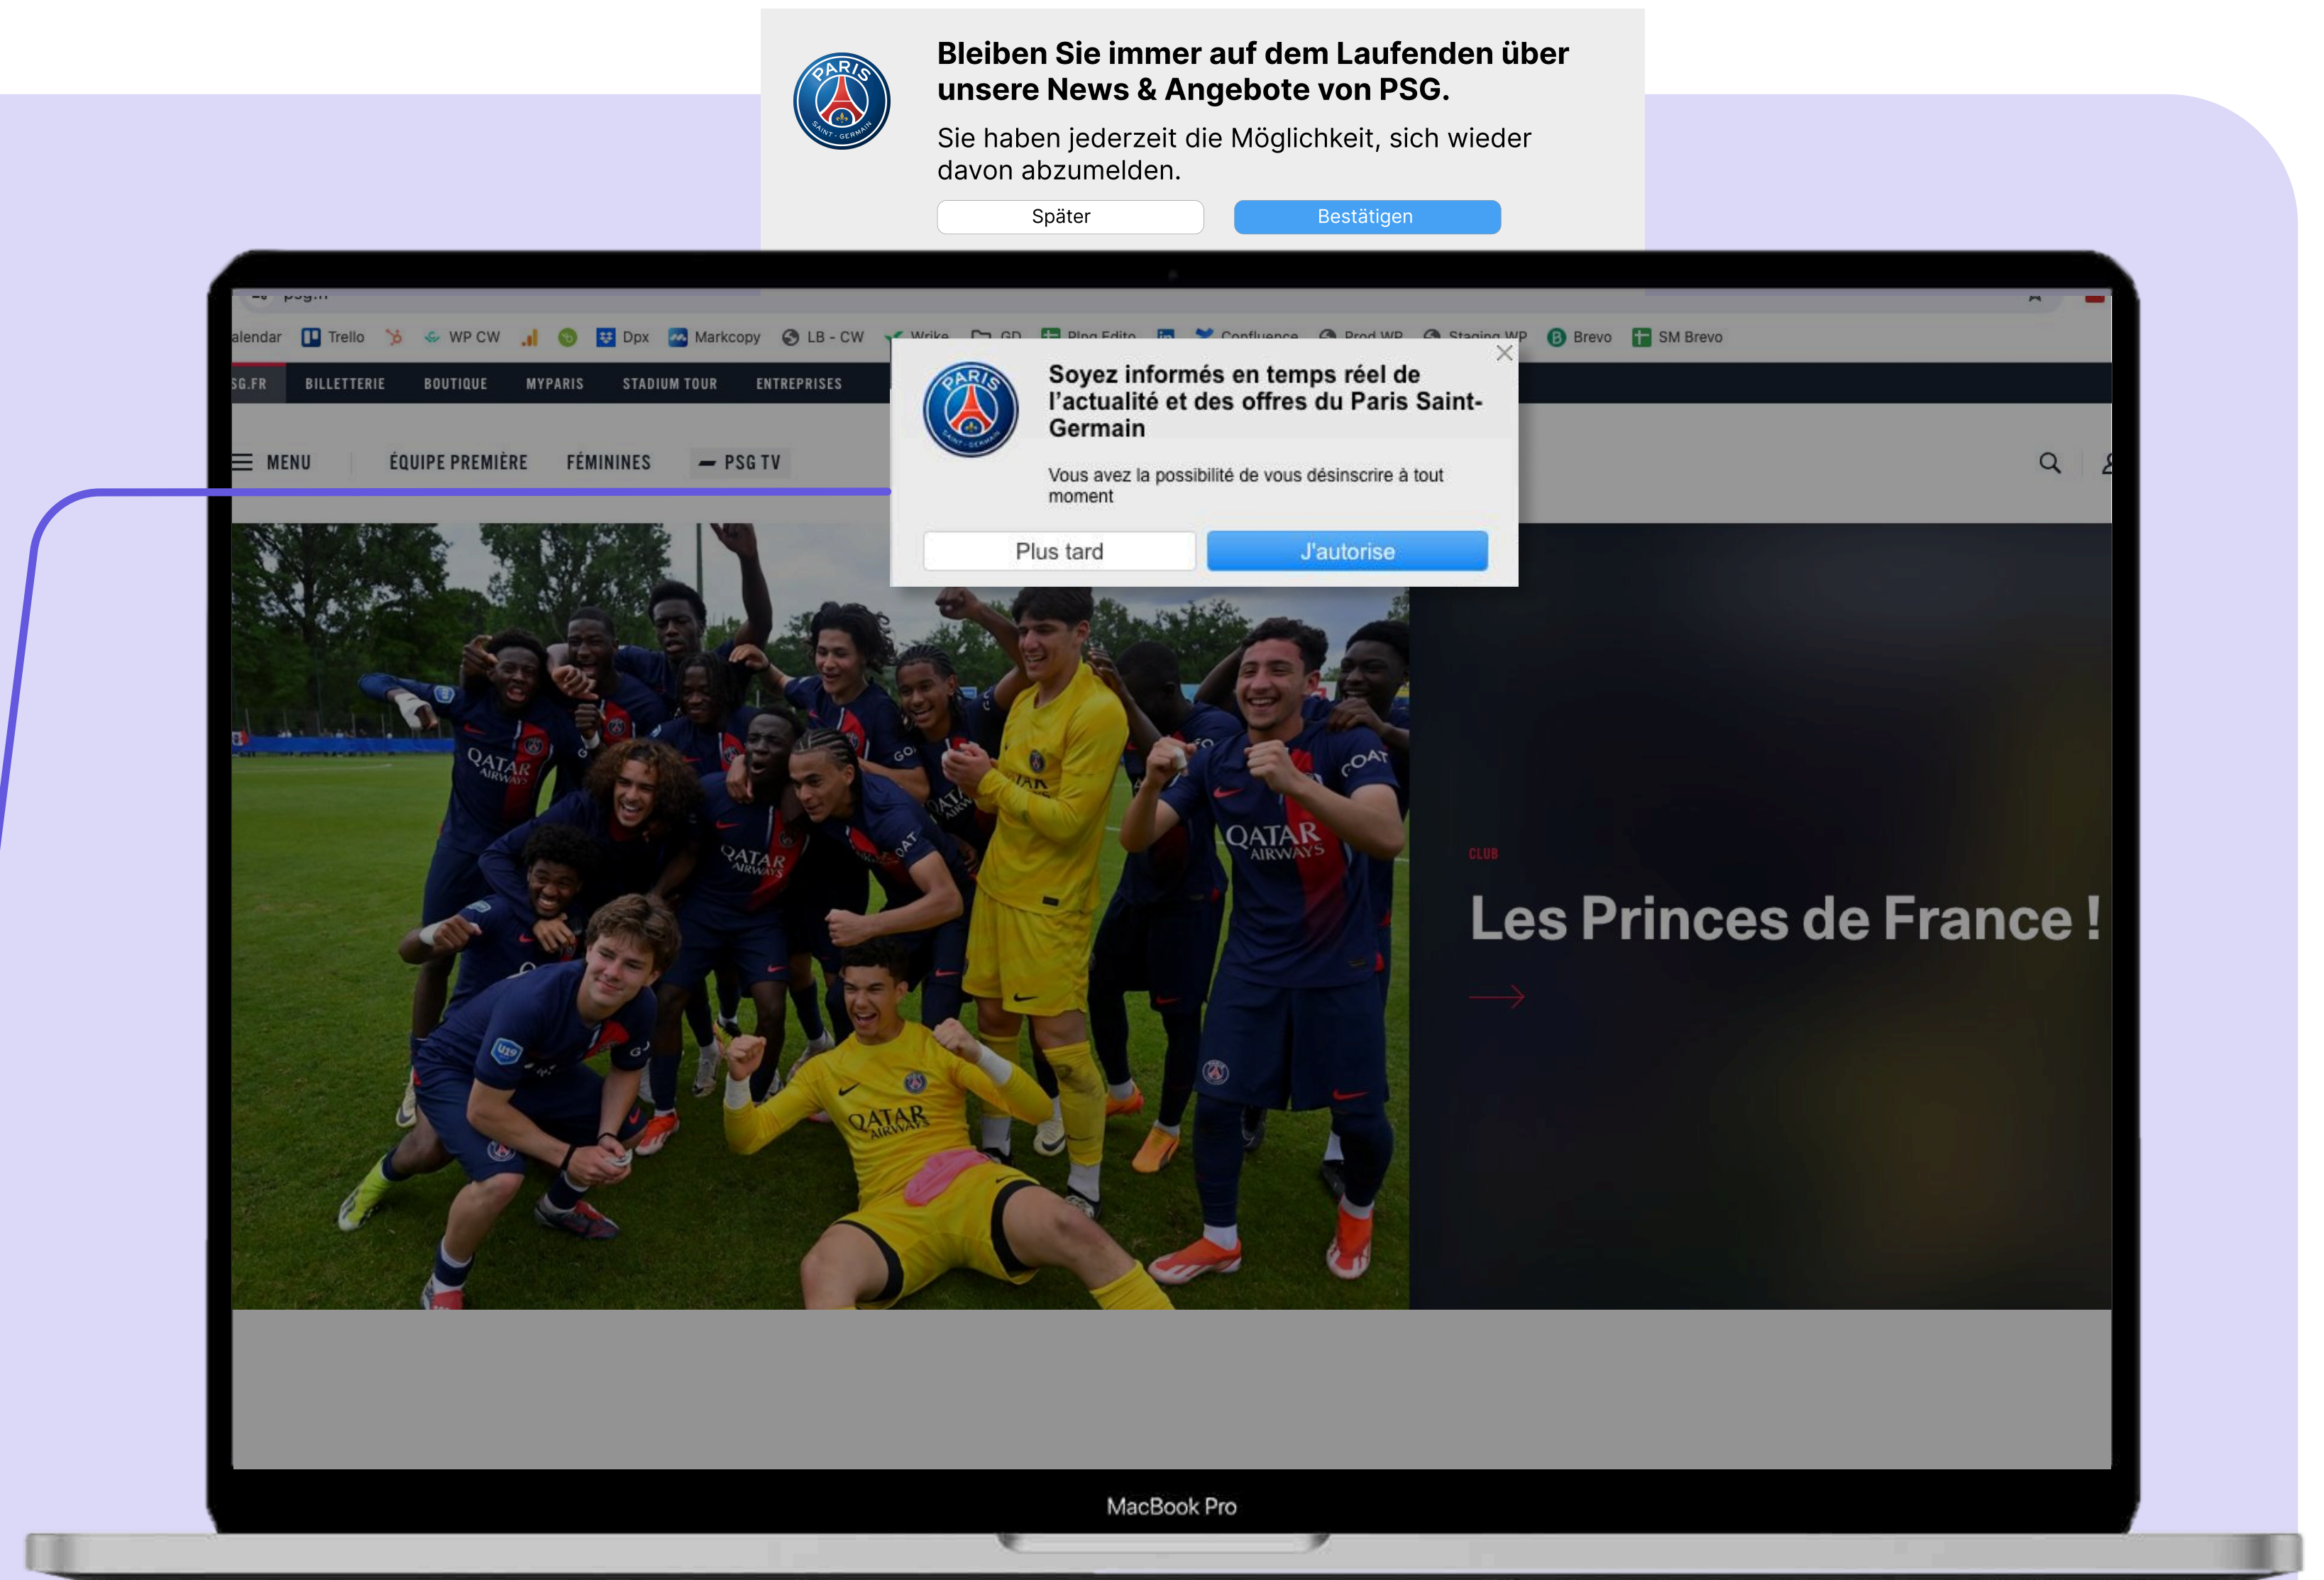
PARIS SAINT-GERMAIN

Bleiben Sie immer auf dem Laufenden über unsere News & Angebote von PSG.

Sie haben jederzeit die Möglichkeit, sich wieder davon abzumelden.

Später | Bestätigen

alendar | Trello | WP CW | Dpx | Markcopy | LB - CW | Wrike | GD | Plng Edito | Confluence | Prod WP | Staging WP | Brevo | SM Brevo

SG.FR | BILLETTERIE | BOUTIQUE | MYPARIS | STADIUM TOUR | ENTREPRISES

MENU | ÉQUIPE PREMIÈRE | FÉMININES | PSG TV

PARIS SAINT-GERMAIN

Soyez informés en temps réel de l'actualité et des offres du Paris Saint-Germain

Vous avez la possibilité de vous désinscrire à tout moment

Plus tard | J'autorise

QATAR AIRWAYS

CLUB

Les Princes de France !

MacBook Pro